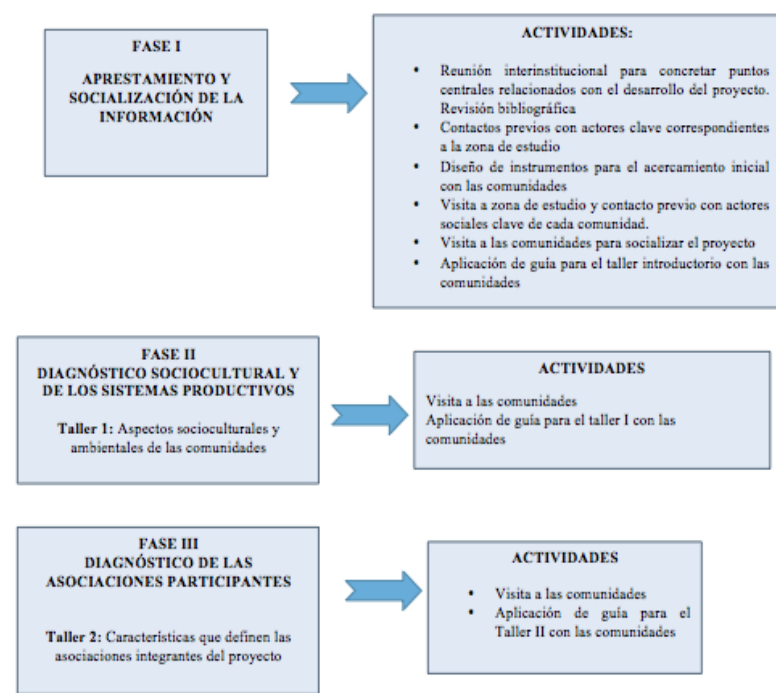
FASE I

APRESTAMIENTO Y SOCIALIZACIÓN DE LA INFORMACIÓN

ACTIVIDADES:

- Reunión interinstitucional para concretar puntos centrales relacionados con el desarrollo del proyecto. Revisión bibliográfica
- Contactos previos con actores clave correspondientes a la zona de estudio
- Diseño de instrumentos para el acercamiento inicial con las comunidades
- Visita a zona de estudio y contacto previo con actores sociales clave de cada comunidad.
- Visita a las comunidades para socializar el proyecto
- Aplicación de guía para el taller introductorio con las comunidades

FASE II
DIAGNÓSTICO SOCIOCULTURAL Y DE LOS SISTEMAS PRODUCTIVOS

Taller 1: Aspectos socioculturales y ambientales de las comunidades

ACTIVIDADES

Visita a las comunidades
Aplicación de guía para el taller I con las comunidades

FASE III
DIAGNÓSTICO DE LAS ASOCIACIONES PARTICIPANTES

Taller 2: Características que definen las asociaciones integrantes del proyecto

ACTIVIDADES

- Visita a las comunidades
- Aplicación de guía para el Taller II con las comunidades